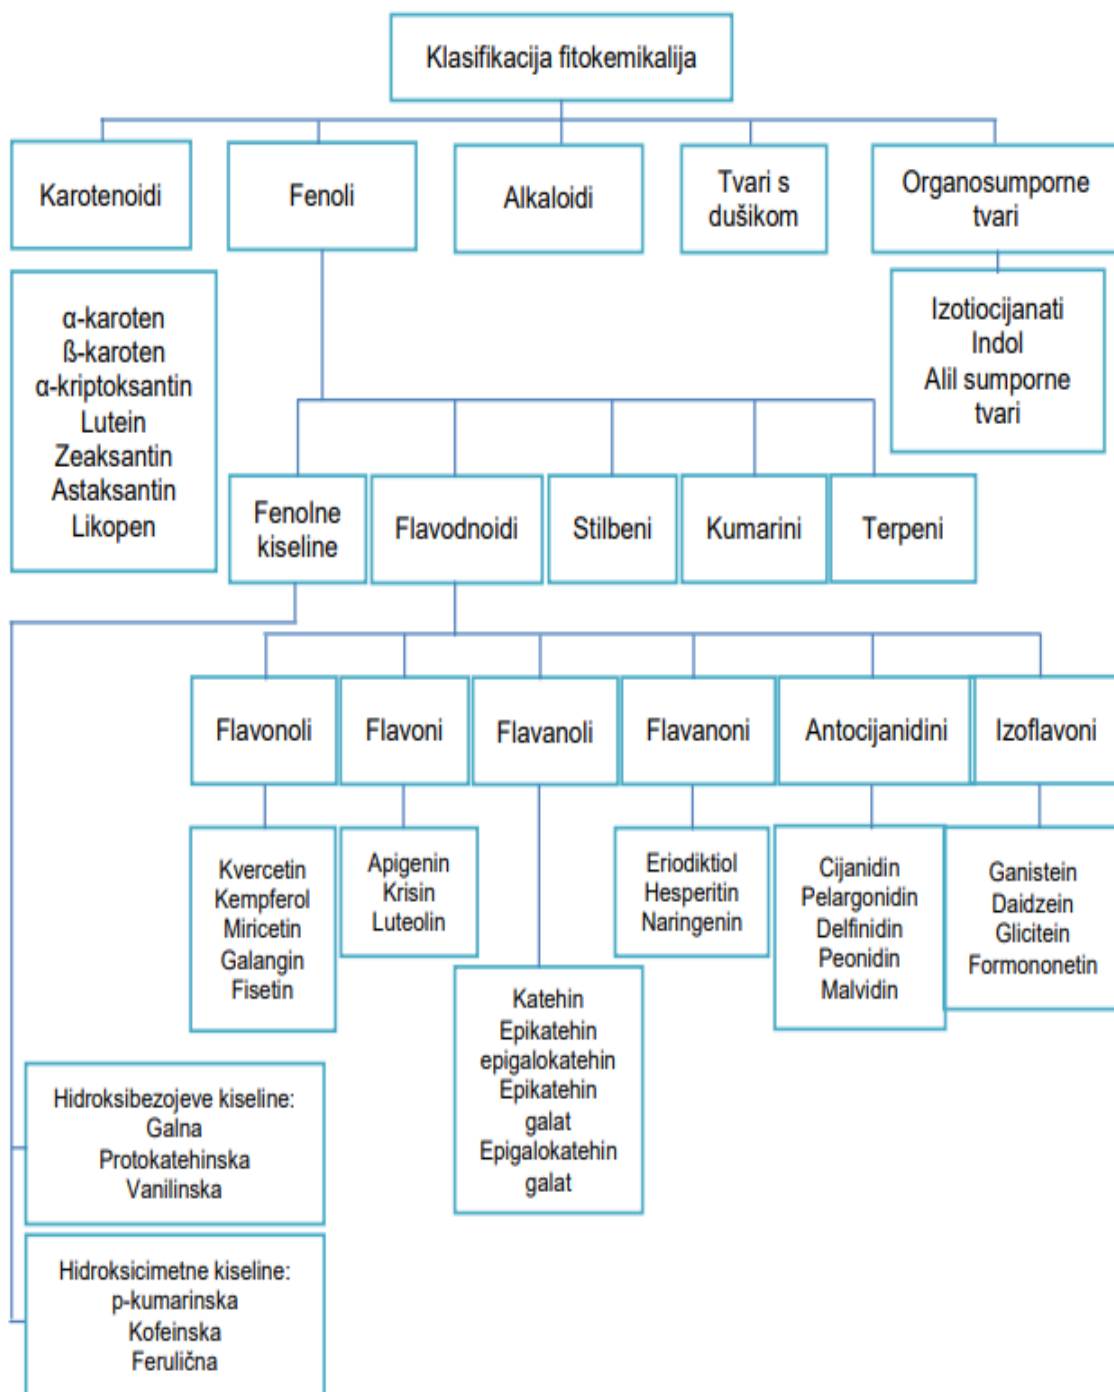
Klasifikacija fitokemikalija

Karotenoidi

Fenoli

Alkaloidi

Tvari s dušikom

Organosumporne tvari

α-karoten
ß-karoten
α-kriptoksantin
Lutein
Zeaksantin
Astaksantin
Likopen

Izotiocijanati
Indol
Alil sumporne tvari

Fenolne kiseline

Flavodnoidi

Stilbeni

Kumarini

Terpeni

Flavonoli

Flavoni

Flavanoli

Flavanoni

Antocijanidini

Izoflavoni

Kvercetin
Kempferol
Miricetin
Galangin
Fisetin

Apigenin
Krisin
Luteolin

Eriodiktiol
Hesperitin
Naringenin

Cijanidin
Pelargonidin
Delfinidin
Peonidin
Malvidin

Ganistein
Daidzein
Glicitein
Formononetin

Katehin
Epikatehin
epigalokatehin
Epikatehin galat
Epigalokatehin galat

Hidroksibezojeve kiseline:
Galna
Protokatehinska
Vanilinska

Hidroksicimetne kiseline:
p-kumarinska
Kofeinska
Ferulična